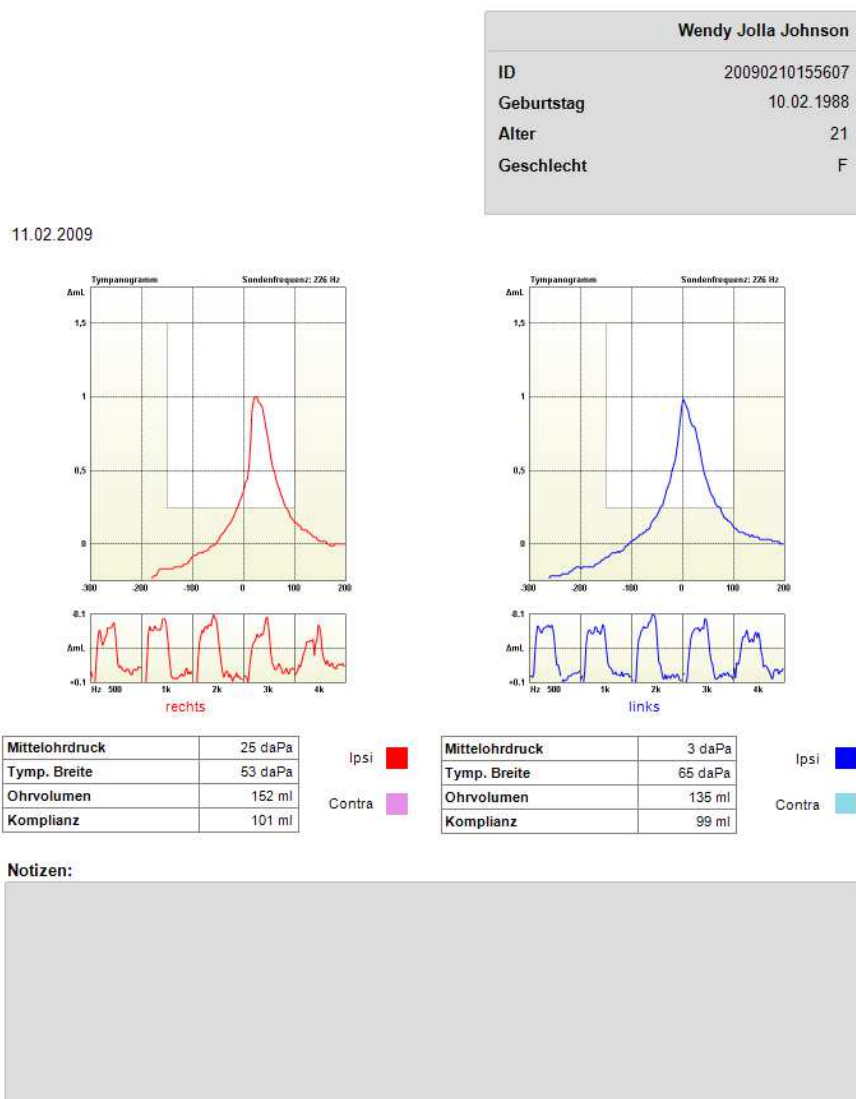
Wendy Jolla Johnson

| | |
|---|---|
| ID | 20090210155607 |
| Geburtstag | 10.02.1988 |
| Alter | 21 |
| Geschlecht | F |

11.02.2009

Tympanogramm Sondenfrequenz: 226 Hz
ΔmL
1,5
1
0,5
0
-300 -200 -100 0 100 200

-0.1
ΔmL
+0.1
Hz 500 1k 2k 3k 4k
rechts

Tympanogramm Sondenfrequenz: 226 Hz
ΔmL
1,5
1
0,5
0
-300 -200 -100 0 100 200

-0.1
ΔmL
+0.1
Hz 500 1k 2k 3k 4k
links

| | |
|---|---|
| Mittelohrdruck | 25 daPa |
| Tymp. Breite | 53 daPa |
| Ohrvolumen | 152 ml |
| Komplianz | 101 ml |

Ipsi
Contra

| | |
|---|---|
| Mittelohrdruck | 3 daPa |
| Tymp. Breite | 65 daPa |
| Ohrvolumen | 135 ml |
| Komplianz | 99 ml |

Ipsi
Contra

Notizen: